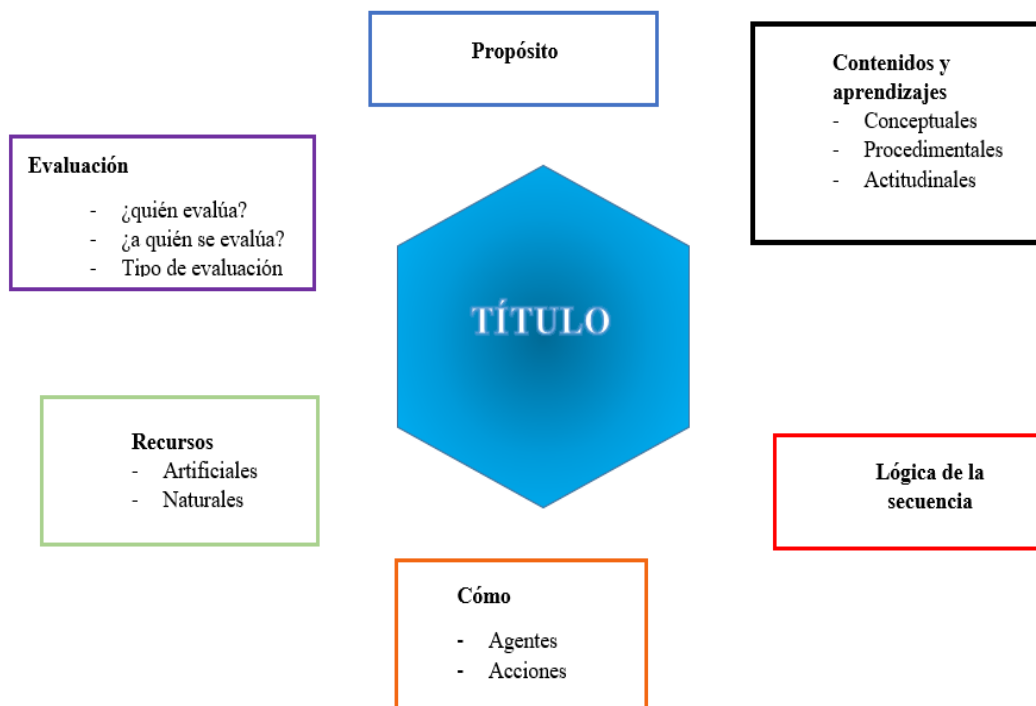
Propósito

Contenidos y aprendizajes
- Conceptuales
- Procedimentales
- Actitudinales

Evaluación
- ¿quién evalúa?
- ¿a quién se evalúa?
- Tipo de evaluación

TÍTULO

Recursos
- Artificiales
- Naturales

Lógica de la secuencia

Cómo
- Agentes
- Acciones